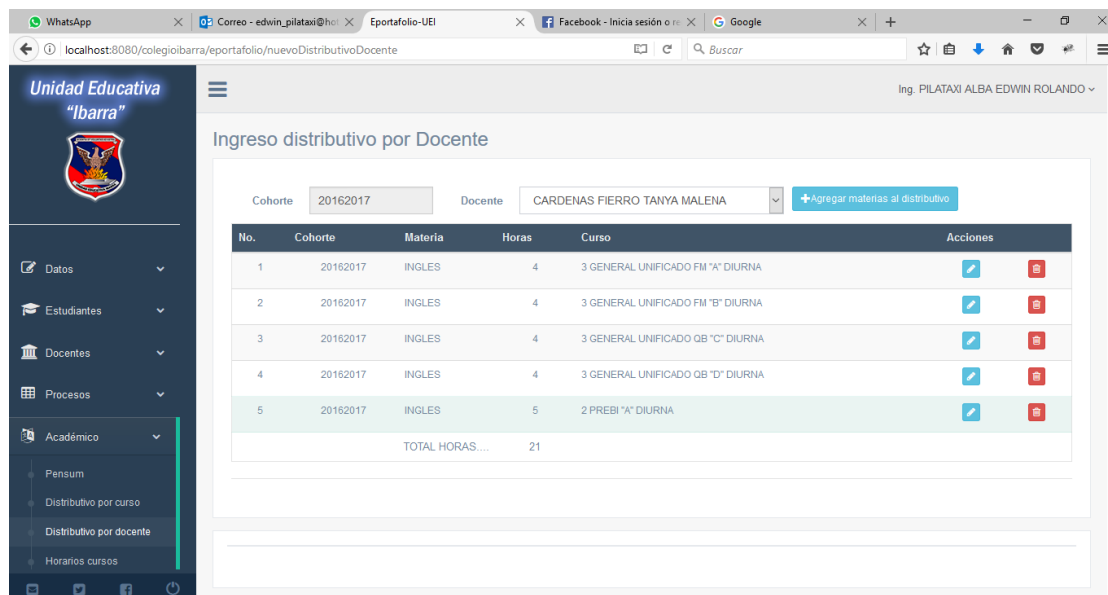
WhatsApp
Correo - edwin_pilataxi@hot
Eportafolio-UEI
Facebook - Inicia sesión o re
Google

localhost:8080/colegioibarra/eportafolio/nuevoDistributivoDocente
Buscar

Unidad Educativa "Ibarra"

Ing. PILATAXI ALBA EDWIN ROLANDO

Ingreso distributivo por Docente

Cohorte 20162017 Docente CARDENAS FIERRO TANYA MALENA +Agregar materias al distributivo

| No. | Cohorte | Materia | Horas | Curso | Acciones |
|---|---|---|---|---|---|
| 1 | 20162017 | INGLES | 4 | 3 GENERAL UNIFICADO FM "A" DIURNA | |
| 2 | 20162017 | INGLES | 4 | 3 GENERAL UNIFICADO FM "B" DIURNA | |
| 3 | 20162017 | INGLES | 4 | 3 GENERAL UNIFICADO QB "C" DIURNA | |
| 4 | 20162017 | INGLES | 4 | 3 GENERAL UNIFICADO QB "D" DIURNA | |
| 5 | 20162017 | INGLES | 5 | 2 PREBI "A" DIURNA | |
| | | TOTAL HORAS.... | 21 | | |

Datos
Estudiantes
Docentes
Procesos
Académico
Pensum
Distributivo por curso
Distributivo por docente
Horarios cursos